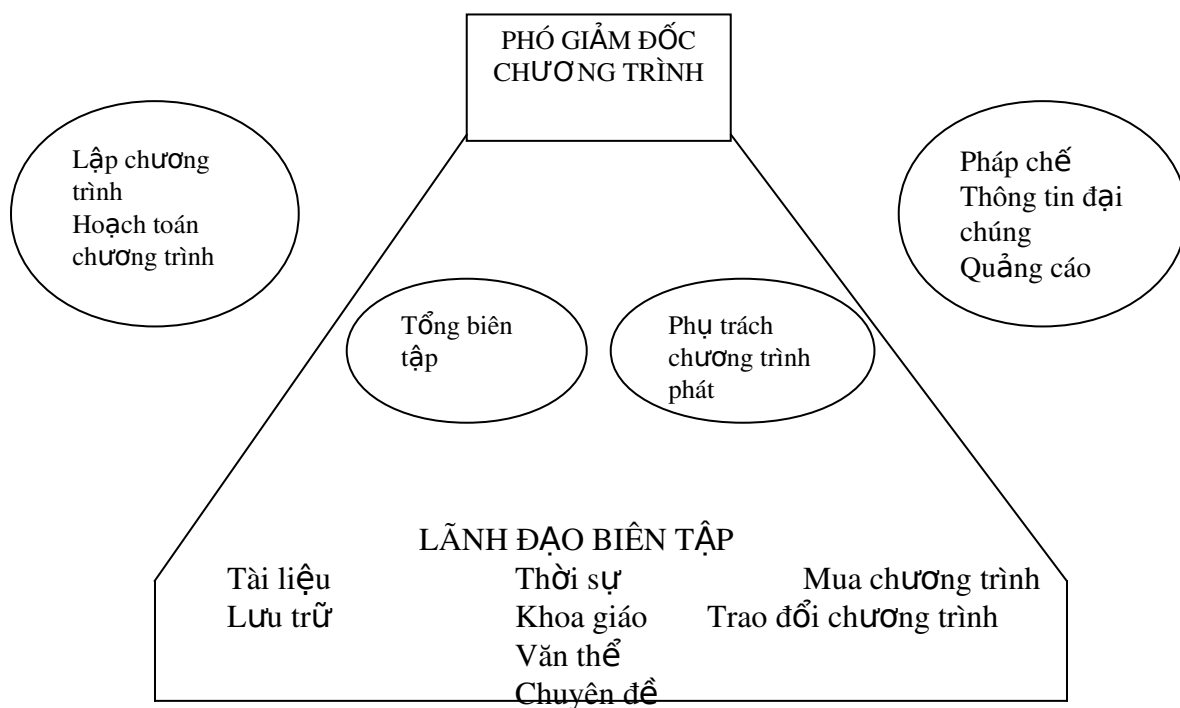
PHÓ GIẢM ĐỐC CHƯƠNG TRÌNH

Lập chương trình
Hoạch toán chương trình

Pháp chế
Thông tin đại chúng
Quảng cáo

Tổng biên tập

Phụ trách chương trình phát

LÃNH ĐẠO BIÊN TẬP

Tài liệu
Lưu trữ

Thời sự
Khoa giáo
Văn thể
Chuyên đề

Mua chương trình
Trao đổi chương trình